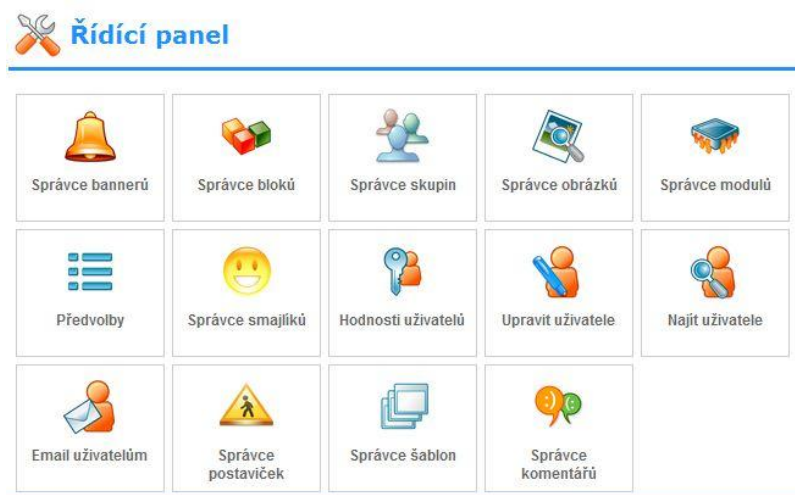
Řídící panel

| | | | | |
|---|---|---|---|---|
| Správce bannerů | Správce bloků | Správce skupin | Správce obrázků | Správce modulů |
| Předvolby | Správce smajlíků | Hodnosti uživatelů | Upravit uživatele | Najít uživatele |
| Email uživatelům | Správce postaviček | Správce šablon | Správce komentářů | |